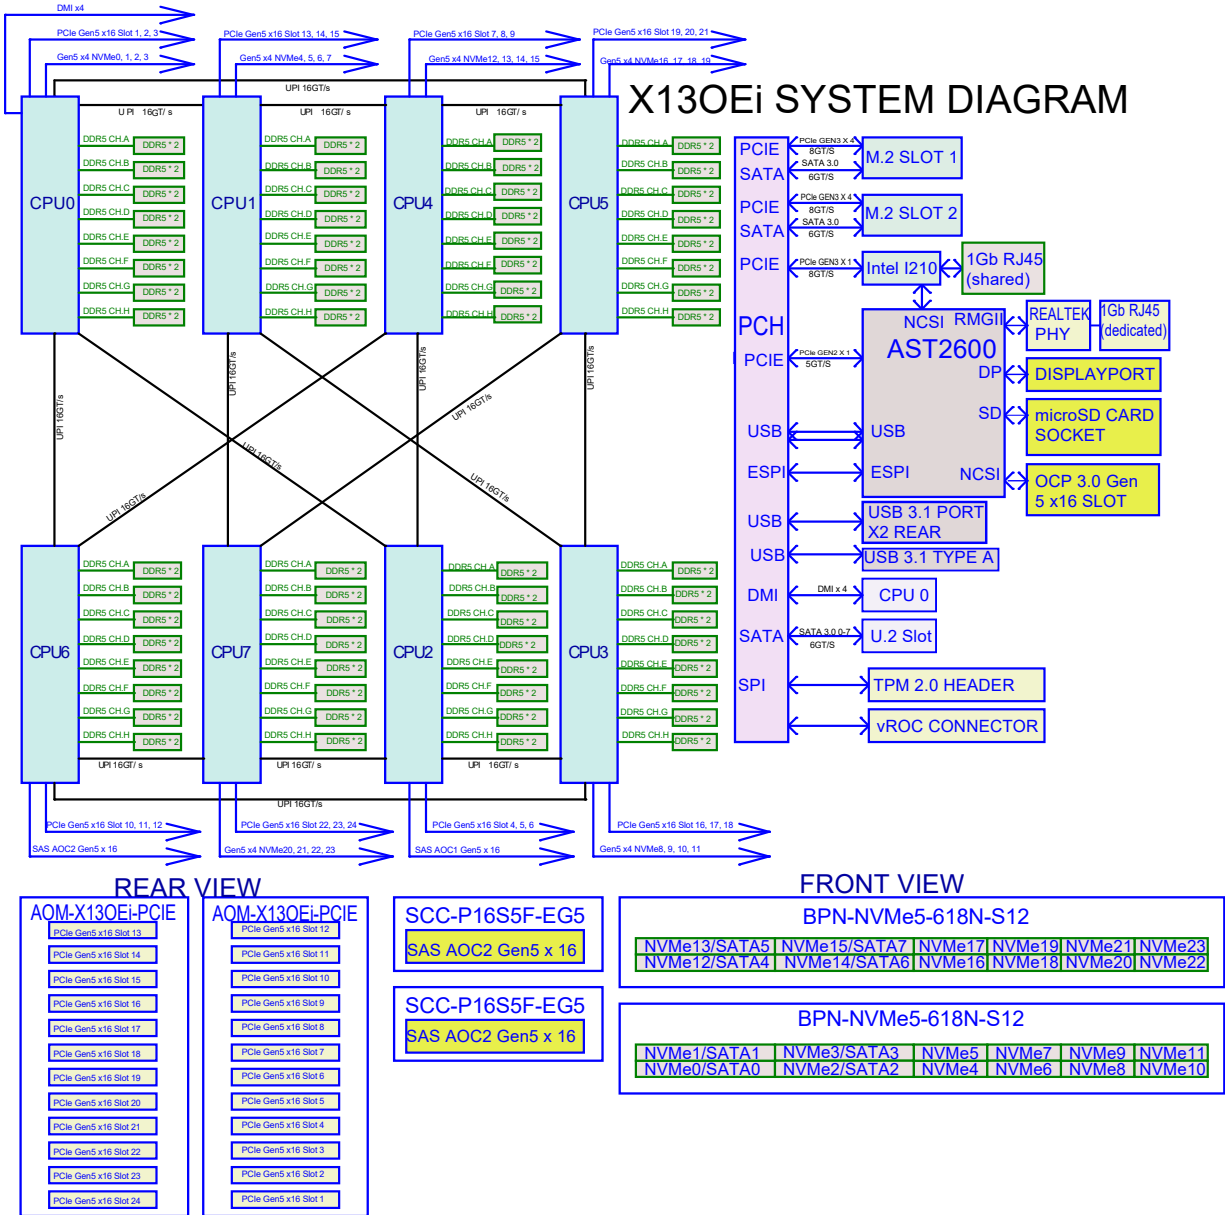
DMI x4
PCIe Gen5 x16 Slot 1, 2, 3
Gen5 x4 NVMe0, 1, 2, 3
PCIe Gen5 x16 Slot 13, 14, 15
Gen5 x4 NVMe4, 5, 6, 7
PCIe Gen5 x16 Slot 7, 8, 9
Gen5 x4 NVMe12, 13, 14, 15
PCIe Gen5 x16 Slot 19, 20, 21
Gen5 x4 NVMe16, 17, 18, 19

X13OEi SYSTEM DIAGRAM

UPI 16GT/s
U PI 16GT/ s
UPI 16GT/ s
UPI 16GT/ s

CPU0
DDR5 CH.A DDR5 * 2
DDR5 CH.B DDR5 * 2
DDR5 CH.C DDR5 * 2
DDR5 CH.D DDR5 * 2
DDR5 CH.E DDR5 * 2
DDR5 CH.F DDR5 * 2
DDR5 CH.G DDR5 * 2
DDR5 CH.H DDR5 * 2

CPU1
DDR5 CH.A DDR5 * 2
DDR5 CH.B DDR5 * 2
DDR5 CH.C DDR5 * 2
DDR5 CH.D DDR5 * 2
DDR5 CH.E DDR5 * 2
DDR5 CH.F DDR5 * 2
DDR5 CH.G DDR5 * 2
DDR5 CH.H DDR5 * 2

CPU4
DDR5 CH.A DDR5 * 2
DDR5 CH.B DDR5 * 2
DDR5 CH.C DDR5 * 2
DDR5 CH.D DDR5 * 2
DDR5 CH.E DDR5 * 2
DDR5 CH.F DDR5 * 2
DDR5 CH.G DDR5 * 2
DDR5 CH.H DDR5 * 2

CPU5
DDR5 CH.A DDR5 * 2
DDR5 CH.B DDR5 * 2
DDR5 CH.C DDR5 * 2
DDR5 CH.D DDR5 * 2
DDR5 CH.E DDR5 * 2
DDR5 CH.F DDR5 * 2
DDR5 CH.G DDR5 * 2
DDR5 CH.H DDR5 * 2

UPI 16GT/s
UPI 16GT/s
UPI 16GT/s
UPI 16GT/s
UPI 16GT/s
UPI 16GT/s
UPI 16GT/s
UPI 16GT/s

CPU6
DDR5 CH.A DDR5 * 2
DDR5 CH.B DDR5 * 2
DDR5 CH.C DDR5 * 2
DDR5 CH.D DDR5 * 2
DDR5 CH.E DDR5 * 2
DDR5 CH.F DDR5 * 2
DDR5 CH.G DDR5 * 2
DDR5 CH.H DDR5 * 2

CPU7
DDR5 CH.A DDR5 * 2
DDR5 CH.B DDR5 * 2
DDR5 CH.C DDR5 * 2
DDR5 CH.D DDR5 * 2
DDR5 CH.E DDR5 * 2
DDR5 CH.F DDR5 * 2
DDR5 CH.G DDR5 * 2
DDR5 CH.H DDR5 * 2

CPU2
DDR5 CH.A DDR5 * 2
DDR5 CH.B DDR5 * 2
DDR5 CH.C DDR5 * 2
DDR5 CH.D DDR5 * 2
DDR5 CH.E DDR5 * 2
DDR5 CH.F DDR5 * 2
DDR5 CH.G DDR5 * 2
DDR5 CH.H DDR5 * 2

CPU3
DDR5 CH.A DDR5 * 2
DDR5 CH.B DDR5 * 2
DDR5 CH.C DDR5 * 2
DDR5 CH.D DDR5 * 2
DDR5 CH.E DDR5 * 2
DDR5 CH.F DDR5 * 2
DDR5 CH.G DDR5 * 2
DDR5 CH.H DDR5 * 2

UPI 16GT/ s
UPI 16GT/ s
UPI 16GT/ s
UPI 16GT/s

PCIe Gen5 x16 Slot 10, 11, 12
SAS AOC2 Gen5 x 16
PCIe Gen5 x16 Slot 22, 23, 24
Gen5 x4 NVMe20, 21, 22, 23
PCIe Gen5 x16 Slot 4, 5, 6
SAS AOC1 Gen5 x 16
PCIe Gen5 x16 Slot 16, 17, 18
Gen5 x4 NVMe8, 9, 10, 11

PCH
PCIE
SATA
PCIe GEN3 X 4 8GT/S
SATA 3.0 6GT/S
M.2 SLOT 1
PCIE
SATA
PCIe GEN3 X 4 8GT/S
SATA 3.0 6GT/S
M.2 SLOT 2
PCIE
PCIe GEN3 X 1 8GT/S
Intel I210
1Gb RJ45 (shared)
PCIE
PCIe GEN2 X 1 5GT/S
NCSI RMGII
AST2600
REALTEK PHY
1Gb RJ45 (dedicated)
DP
DISPLAYPORT
SD
microSD CARD SOCKET
USB
USB
ESPI
ESPI
NCSI
OCP 3.0 Gen 5 x16 SLOT
USB
USB 3.1 PORT X2 REAR
USB
USB 3.1 TYPE A
DMI
DMI x 4
CPU 0
SATA
SATA 3.0 0-7 6GT/S
U.2 Slot
SPI
TPM 2.0 HEADER
vROC CONNECTOR

REAR VIEW
AOM-X13OEi-PCIE
PCIe Gen5 x16 Slot 13
PCIe Gen5 x16 Slot 14
PCIe Gen5 x16 Slot 15
PCIe Gen5 x16 Slot 16
PCIe Gen5 x16 Slot 17
PCIe Gen5 x16 Slot 18
PCIe Gen5 x16 Slot 19
PCIe Gen5 x16 Slot 20
PCIe Gen5 x16 Slot 21
PCIe Gen5 x16 Slot 22
PCIe Gen5 x16 Slot 23
PCIe Gen5 x16 Slot 24

AOM-X13OEi-PCIE
PCIe Gen5 x16 Slot 12
PCIe Gen5 x16 Slot 11
PCIe Gen5 x16 Slot 10
PCIe Gen5 x16 Slot 9
PCIe Gen5 x16 Slot 8
PCIe Gen5 x16 Slot 7
PCIe Gen5 x16 Slot 6
PCIe Gen5 x16 Slot 5
PCIe Gen5 x16 Slot 4
PCIe Gen5 x16 Slot 3
PCIe Gen5 x16 Slot 2
PCIe Gen5 x16 Slot 1

SCC-P16S5F-EG5
SAS AOC2 Gen5 x 16
SCC-P16S5F-EG5
SAS AOC2 Gen5 x 16

FRONT VIEW
BPN-NVMe5-618N-S12
| NVMe13/SATA5 | NVMe15/SATA7 | NVMe17 | NVMe19 | NVMe21 | NVMe23 |
|---|---|---|---|---|---|
| NVMe12/SATA4 | NVMe14/SATA6 | NVMe16 | NVMe18 | NVMe20 | NVMe22 |

BPN-NVMe5-618N-S12
| NVMe1/SATA1 | NVMe3/SATA3 | NVMe5 | NVMe7 | NVMe9 | NVMe11 |
|---|---|---|---|---|---|
| NVMe0/SATA0 | NVMe2/SATA2 | NVMe4 | NVMe6 | NVMe8 | NVMe10 |